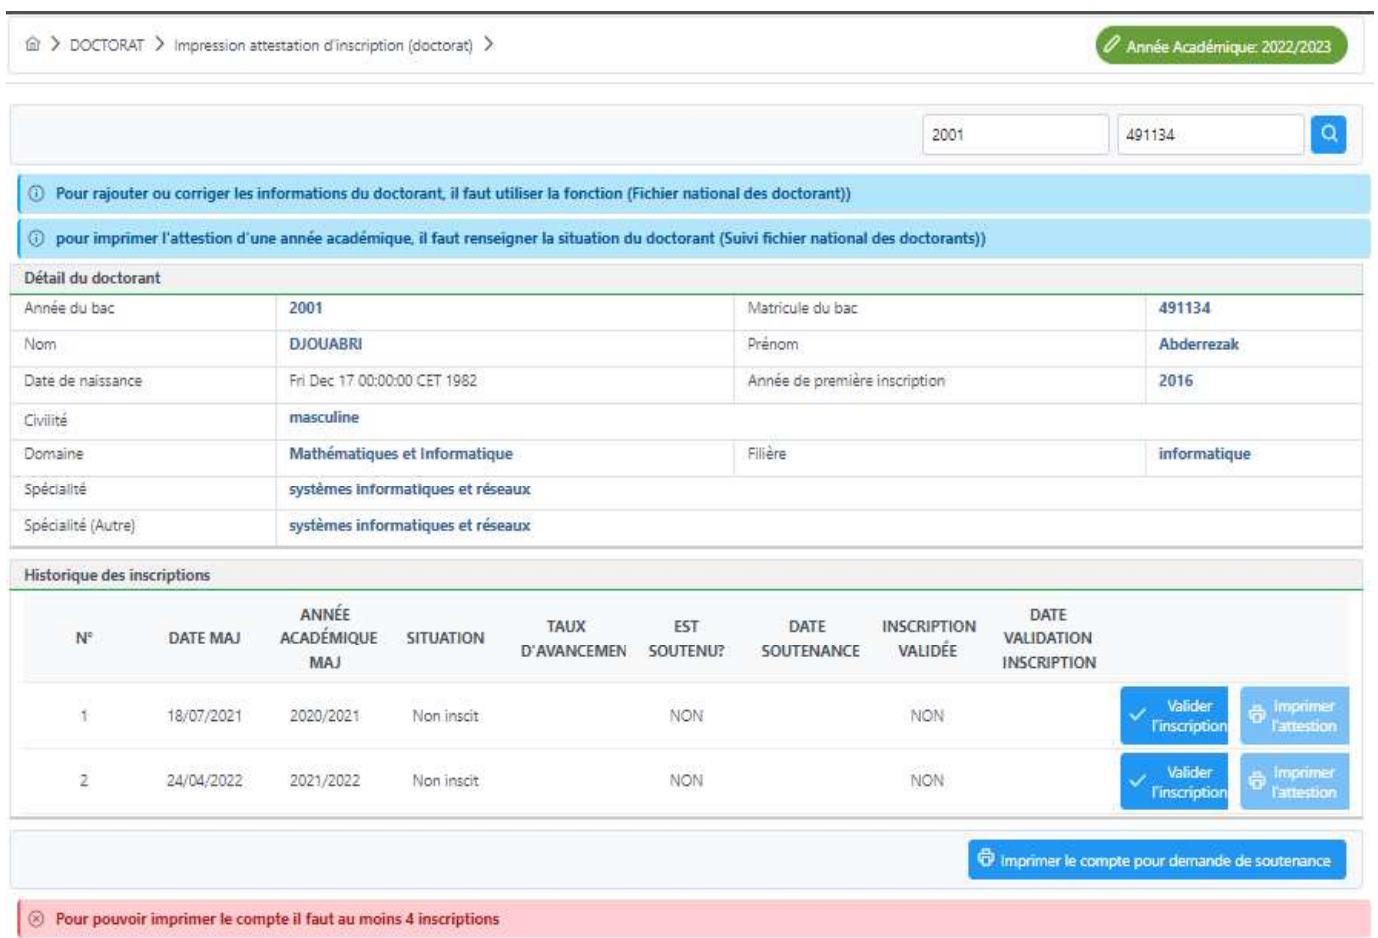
DOCTORAT > Impression attestation d'inscription (doctorat) >

Année Académique: 2022/2023

2001
491134

Pour rajouter ou corriger les informations du doctorant, il faut utiliser la fonction (Fichier national des doctorant))

pour imprimer l'attestion d'une année académique, il faut renseigner la situation du doctorant (Suivi fichier national des doctorants))

Détail du doctorant

| | | | |
|---|---|---|---|
| Année du bac | 2001 | Matricule du bac | 491134 |
| Nom | DJOUABRI | Prénom | Abderrezak |
| Date de naissance | Fri Dec 17 00:00:00 CET 1982 | Année de première inscription | 2016 |
| Civilité | masculine | | |
| Domaine | Mathématiques et Informatique | Filière | informatique |
| Spécialité | systèmes informatiques et réseaux | | |
| Spécialité (Autre) | systèmes informatiques et réseaux | | |

Historique des inscriptions

| N° | DATE MAJ | ANNÉE ACADÉMIQUE MAJ | SITUATION | TAUX D'AVANCEMEN | EST SOUTENU? | DATE SOUTENANCE | INSCRIPTION VALIDÉE | DATE VALIDATION INSCRIPTION | |
|---|---|---|---|---|---|---|---|---|---|
| 1 | 18/07/2021 | 2020/2021 | Non inscit | | NON | | NON | | Valider l'inscription Imprimer l'attestion |
| 2 | 24/04/2022 | 2021/2022 | Non inscit | | NON | | NON | | Valider l'inscription Imprimer l'attestion |

Imprimer le compte pour demande de soutenance

Pour pouvoir imprimer le compte il faut au moins 4 inscriptions